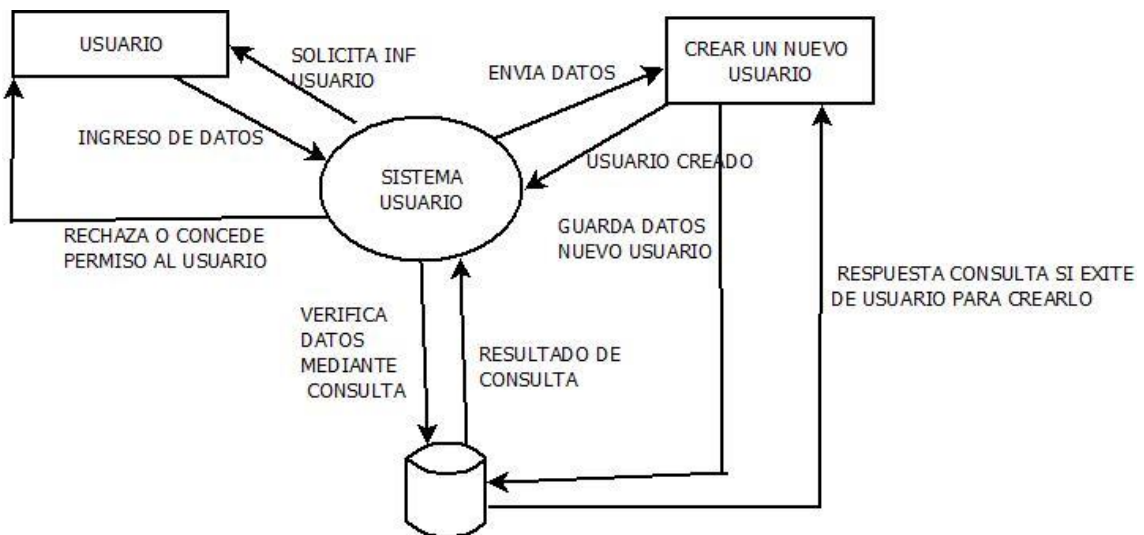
USUARIO

SOLICITA INF USUARIO

ENVIA DATOS

CREAR UN NUEVO USUARIO

INGRESO DE DATOS

SISTEMA USUARIO

USUARIO CREADO

GUARDA DATOS NUEVO USUARIO

RECHAZA O CONCEDE PERMISO AL USUARIO

RESPUESTA CONSULTA SI EXITE DE USUARIO PARA CREARLO

VERIFICA DATOS MEDIANTE CONSULTA

RESULTADO DE CONSULTA